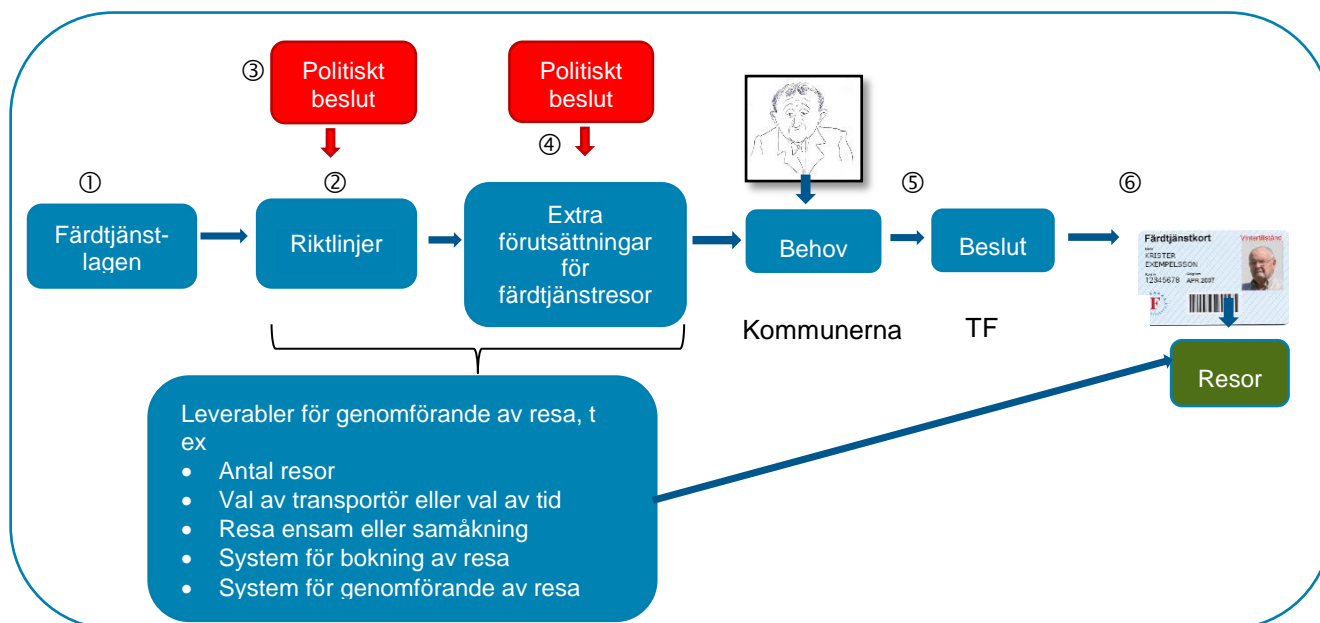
③ Politiskt beslut

Politiskt beslut

④

①

Färdtjänstlagen

②

Riktlinjer

Extra förutsättningar för färdtjänstresor

Behov

⑤

Beslut

⑥

Färdtjänstkort
Vintertillstånd
KRISTER EXEMPELSSON
12345678 APR 2007

Kommunerna

TF

Resor

Leverabler för genomförande av resa, t ex
- Antal resor
- Val av transportör eller val av tid
- Resa ensam eller samåkning
- System för bokning av resa
- System för genomförande av resa